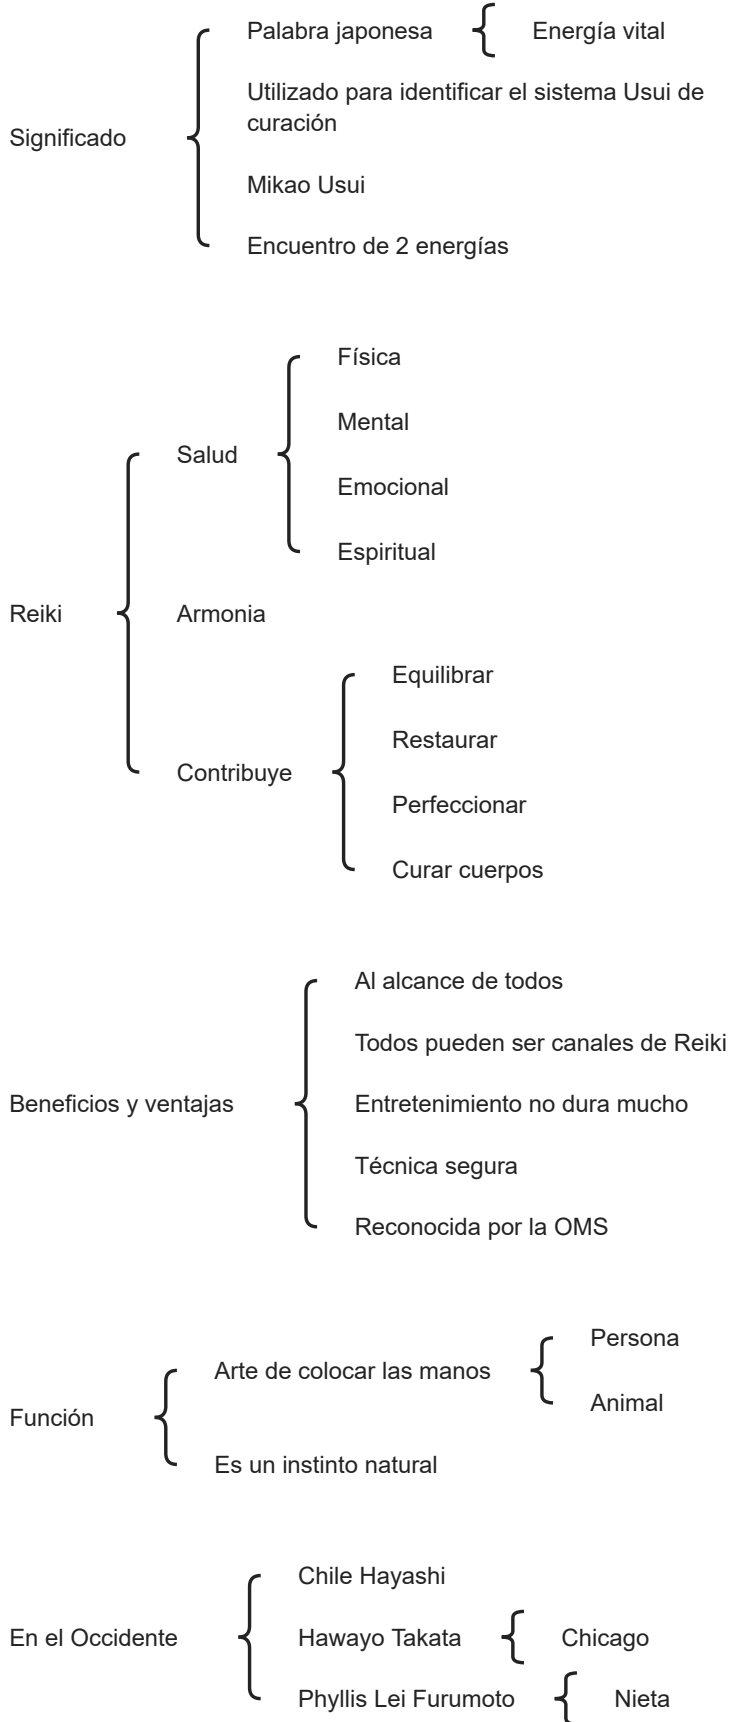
Significado

Palabra japonesa

Energía vital

Utilizado para identificar el sistema Usui de curación

Mikao Usui

Encuentro de 2 energías

Reiki

Salud

Física

Mental

Emocional

Espiritual

Armonia

Contribuye

Equilibrar

Restaurar

Perfeccionar

Curar cuerpos

Beneficios y ventajas

Al alcance de todos

Todos pueden ser canales de Reiki

Entretenimiento no dura mucho

Técnica segura

Reconocida por la OMS

Función

Arte de colocar las manos

Persona

Animal

Es un instinto natural

En el Occidente

Chile Hayashi

Hawayo Takata

Chicago

Phyllis Lei Furumoto

Nieta